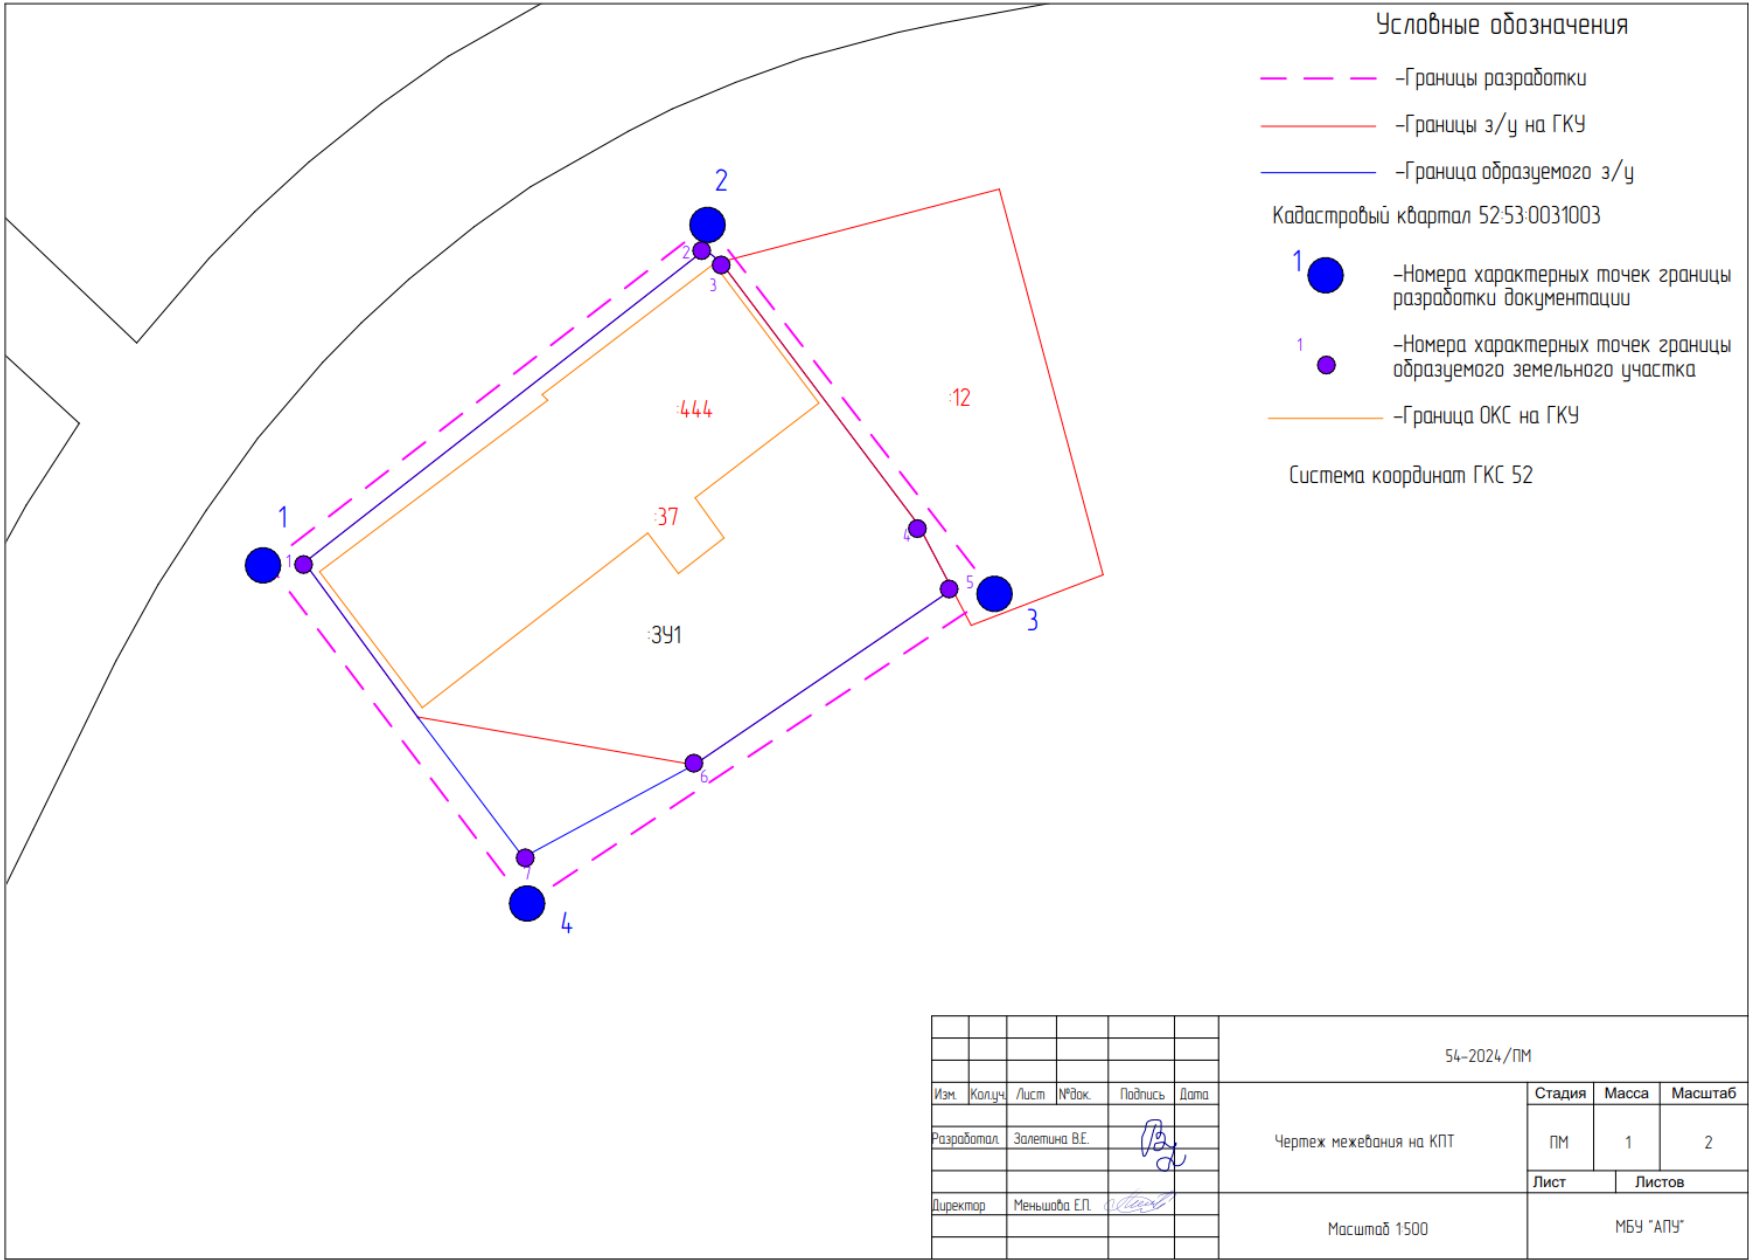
Условные обозначения

–Границы разработки

–Границы з/у на ГКУ

–Граница образуемого з/у

Кадастровый квартал 52:53:0031003

1 –Номера характерных точек границы разработки документации

1 –Номера характерных точек границы образуемого земельного участка

–Граница ОКС на ГКУ

Система координат ГКС 52

2
2
3
:444
:12
1
1
:37
4
5
3
:ЗУ1
6
7
4

54-2024/ПМ

| Изм. | Кол.уч. | Лист | №док. | Подпись | Дата |
|---|---|---|---|---|---|
| Разработал | Залетина В.Е. | | | | |
| Директор | Меньшова Е.П. | | | | |

Чертеж межевания на КПТ

| Стадия | Масса | Масштаб |
|---|---|---|
| ПМ | 1 | 2 |
| Лист | Листов | |

Масштаб 1500

МБУ "АПУ"